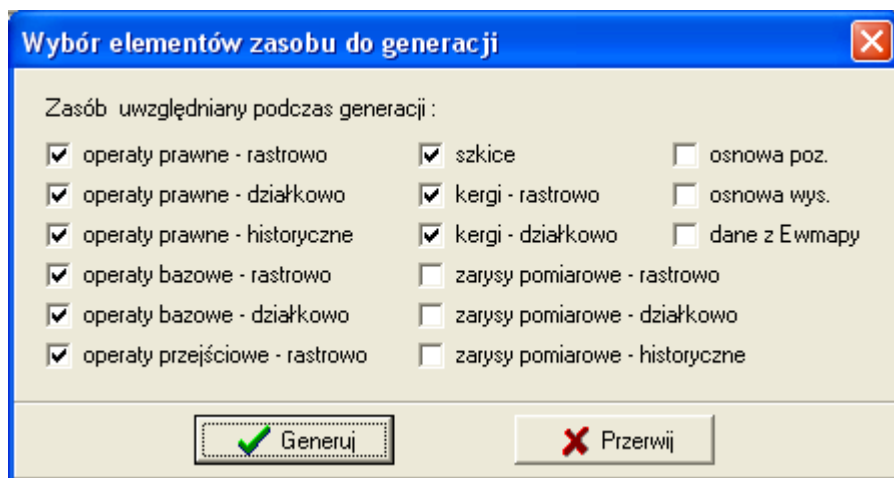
Wybór elementów zasobu do generacji

Zasób uwzględniany podczas generacji :

operaty prawne - rastrowo
operaty prawne - działkowo
operaty prawne - historyczne
operaty bazowe - rastrowo
operaty bazowe - działkowo
operaty przejściowe - rastrowo

szkice
kergi - rastrowo
kergi - działkowo
zarysy pomiarowe - rastrowo
zarysy pomiarowe - działkowo
zarysy pomiarowe - historyczne

osnowa poz.
osnowa wys.
dane z Ewmapy

Generuj
Przerwij